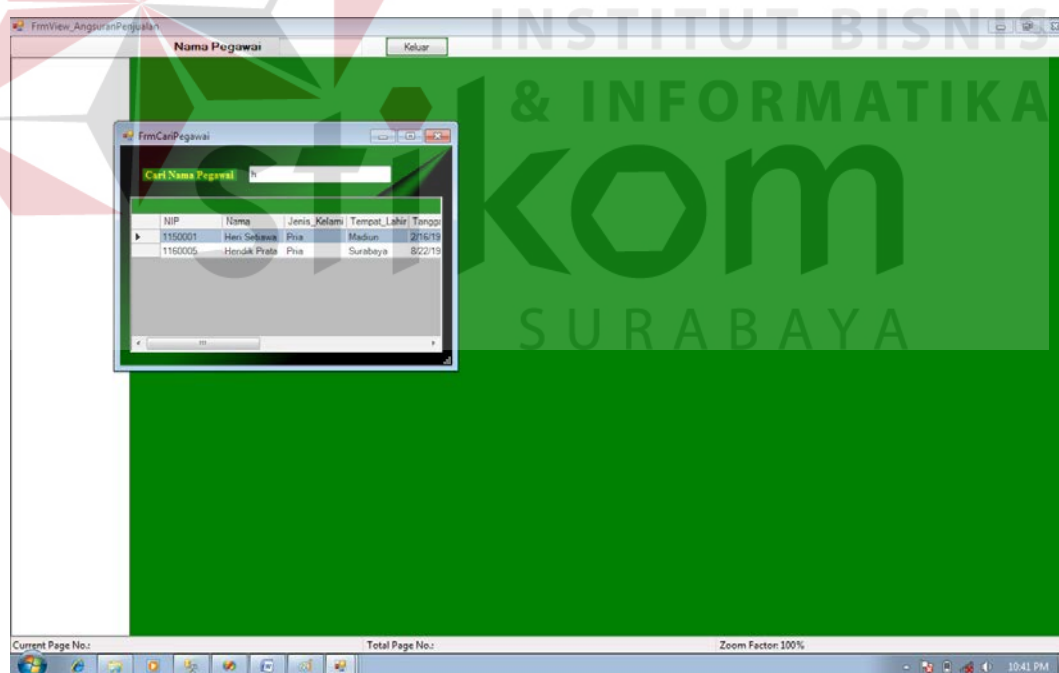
FrmView_AngsuranPenjualan

Nama Pegawai

Keluar

INSTITUT BISNIS

& INFORMATIKA

stikom

SURABAYA

FrmCariPegawai

Cari Nama Pegawai h

| | NIP | Nama | Jenis_Kelami | Tempat_Lahir | Tanggi |
|---|---|---|---|---|---|
| ▸ | 1150001 | Heri Setiawa | Pria | Madiun | 2/16/19 |
| | 1160005 | Hendik Prata | Pria | Surabaya | 8/22/19 |

Current Page No.:

Total Page No.:

Zoom Factor: 100%

10:41 PM